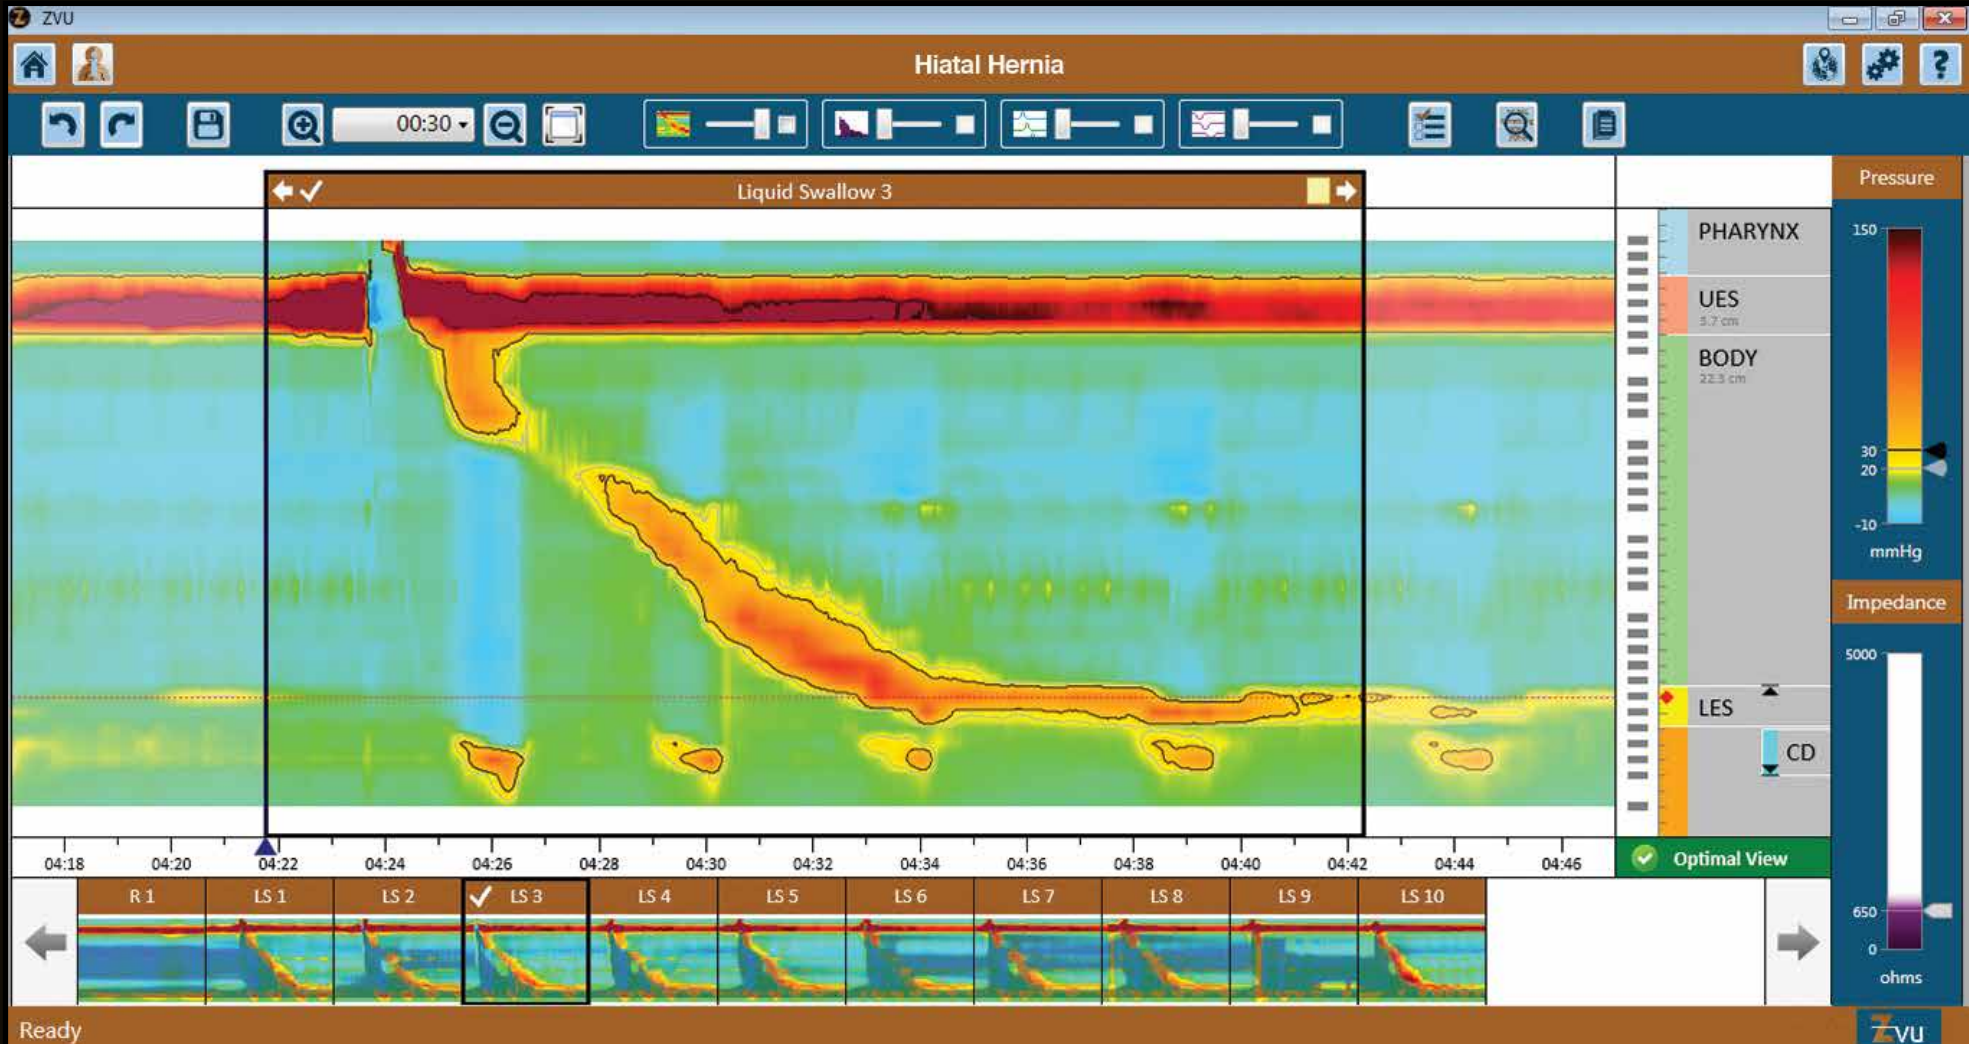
ZVU

Hiatal Hernia

00:30

Liquid Swallow 3

PHARYNX

UES
5.7 cm

BODY
22.3 cm

LES

CD

Pressure

150

30
20

-10

mmHg

Impedance

5000

650

0

ohms

04:18 04:20 04:22 04:24 04:26 04:28 04:30 04:32 04:34 04:36 04:38 04:40 04:42 04:44 04:46

Optimal View

R 1 | LS 1 | LS 2 | LS 3 | LS 4 | LS 5 | LS 6 | LS 7 | LS 8 | LS 9 | LS 10

Ready

ZVU